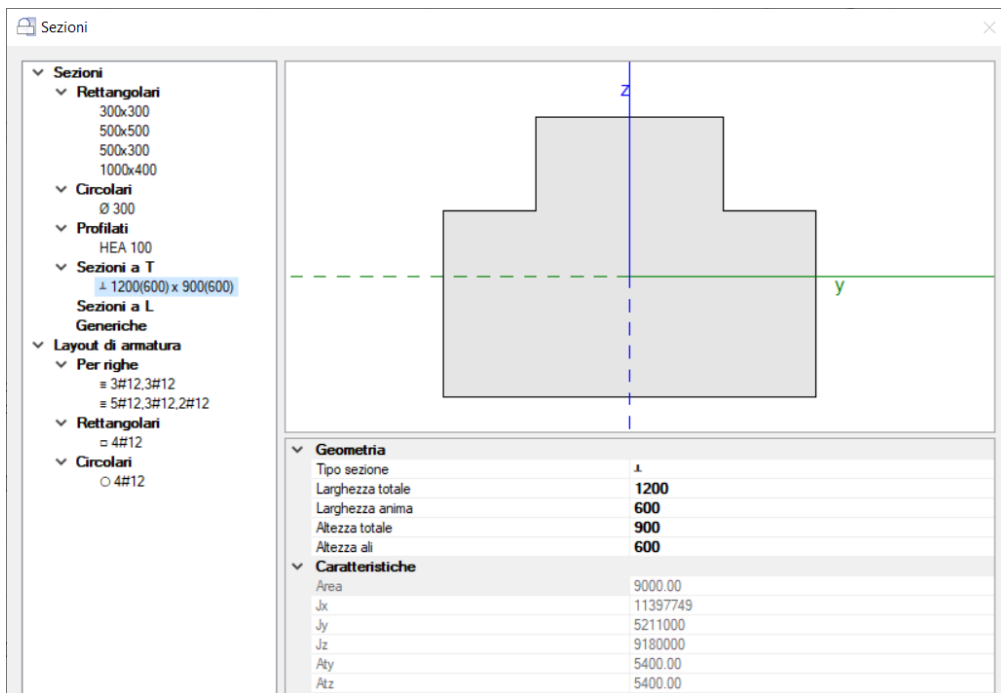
Sezioni

Sezioni
Rettangolari
300x300
500x500
500x300
1000x400
Circolari
Ø 300
Profilati
HEA 100
Sezioni a T
⊥ 1200(600) x 900(600)
Sezioni a L
Generiche
Layout di armatura
Per righe
≡ 3#12,3#12
≡ 5#12,3#12,2#12
Rettangolari
▭ 4#12
Circolari
○ 4#12

z
y

| Geometria | |
|---|---|
| Tipo sezione | ⊥ |
| Larghezza totale | 1200 |
| Larghezza anima | 600 |
| Altezza totale | 900 |
| Altezza ali | 600 |
| **Caratteristiche** | |
| Area | 9000.00 |
| Jx | 11397749 |
| Jy | 5211000 |
| Jz | 9180000 |
| Aty | 5400.00 |
| Atz | 5400.00 |